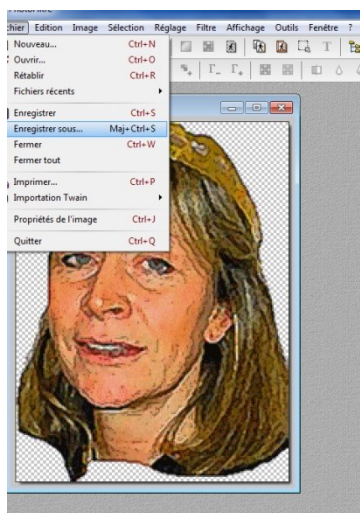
chier Edition Image Sélection Réglage Filtre Affichage Outils Fenêtre ?

Nouveau... Ctrl+N
Ouvrir... Ctrl+O
Rétablir Ctrl+R
Fichiers récents
Enregistrer Ctrl+S
Enregistrer sous... Maj+Ctrl+S
Fermer Ctrl+W
Fermer tout
Imprimer... Ctrl+P
Importation Twain
Propriétés de l'image Ctrl+J
Quitter Ctrl+Q